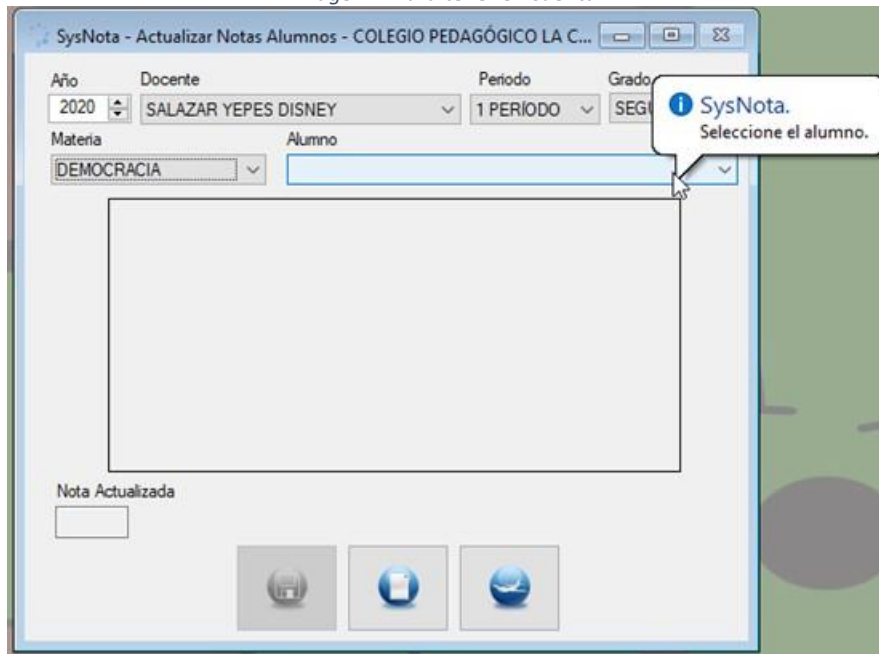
SysNota - Actualizar Notas Alumnos - COLEGIO PEDAGÓGICO LA C...

Año
2020
Docente
SALAZAR YEPES DISNEY
Periodo
1 PERÍODO
Grado
SEGU
Materia
DEMOCRACIA
Alumno

SysNota.
Seleccione el alumno.

Nota Actualizada